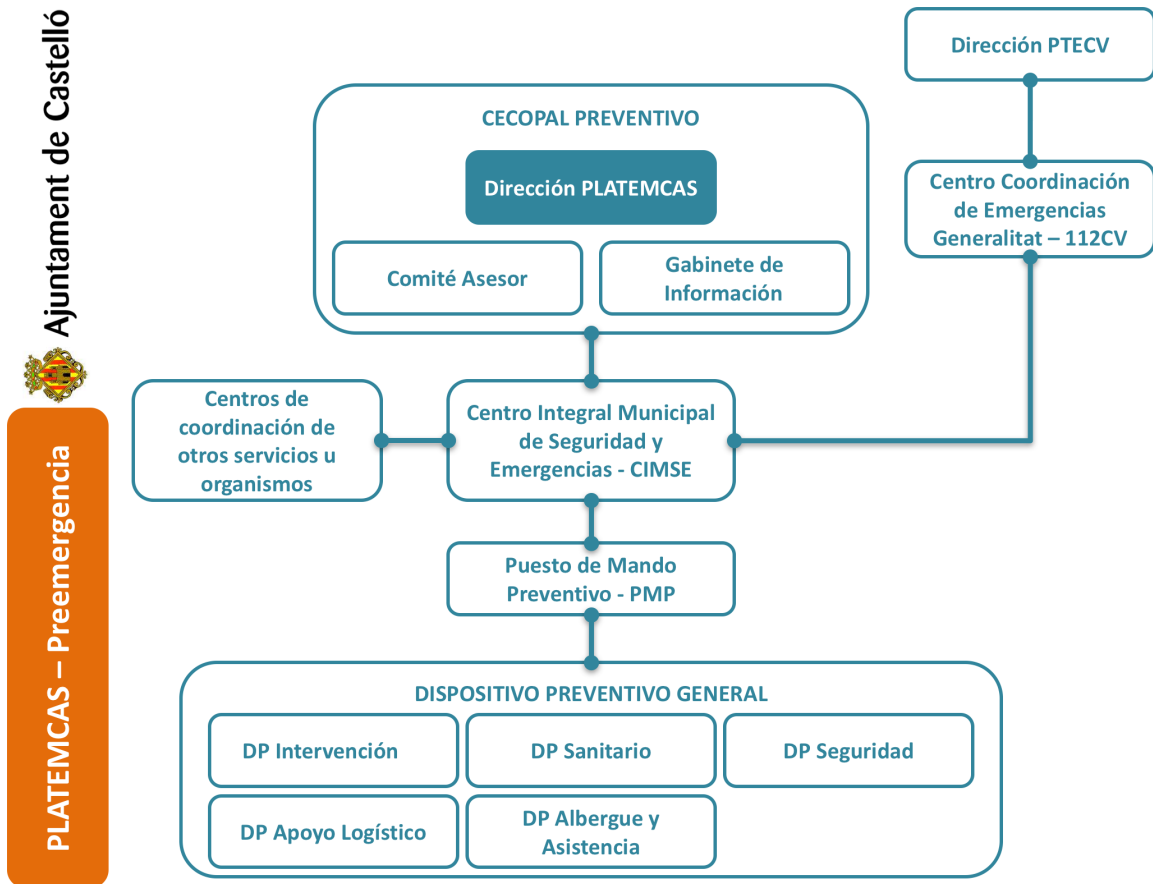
Ajuntament de Castelló

PLATEMCAS – Preemergencia

Dirección PTECV

CECOPAL PREVENTIVO

Dirección PLATEMCAS

Comité Asesor

Gabinete de Información

Centro Coordinación de Emergencias Generalitat – 112CV

Centros de coordinación de otros servicios u organismos

Centro Integral Municipal de Seguridad y Emergencias - CIMSE

Puesto de Mando Preventivo - PMP

DISPOSITIVO PREVENTIVO GENERAL

DP Intervención

DP Sanitario

DP Seguridad

DP Apoyo Logístico

DP Albergue y Asistencia